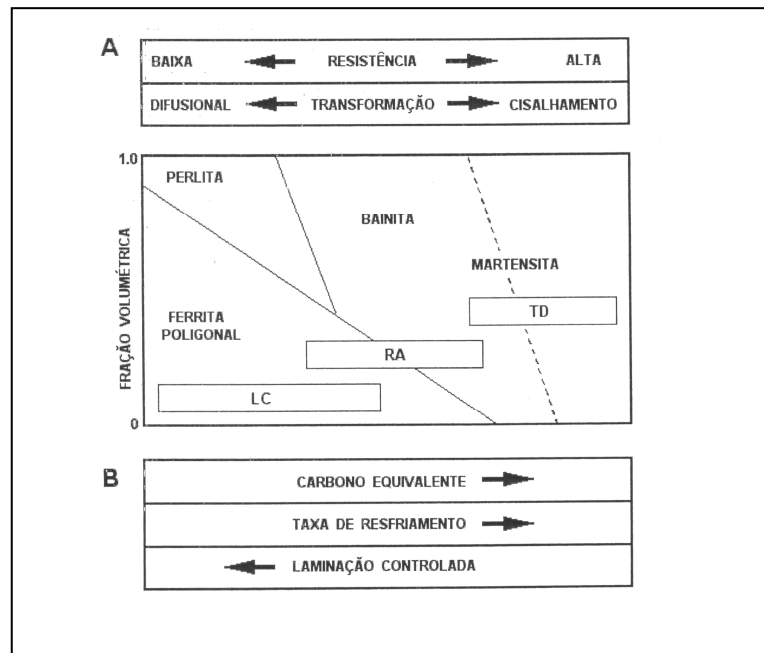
A

BAIXA RESISTÊNCIA ALTA

DIFUSIONAL TRANSFORMAÇÃO CISALHAMENTO

1.0

0

FRAÇÃO VOLUMÉTRICA

PERLITA

BAINITA

MARTENSITA

FERRITA POLIGONAL

TD

RA

LC

B

CARBONO EQUIVALENTE

TAXA DE RESFRIAMENTO

LAMINAÇÃO CONTROLADA